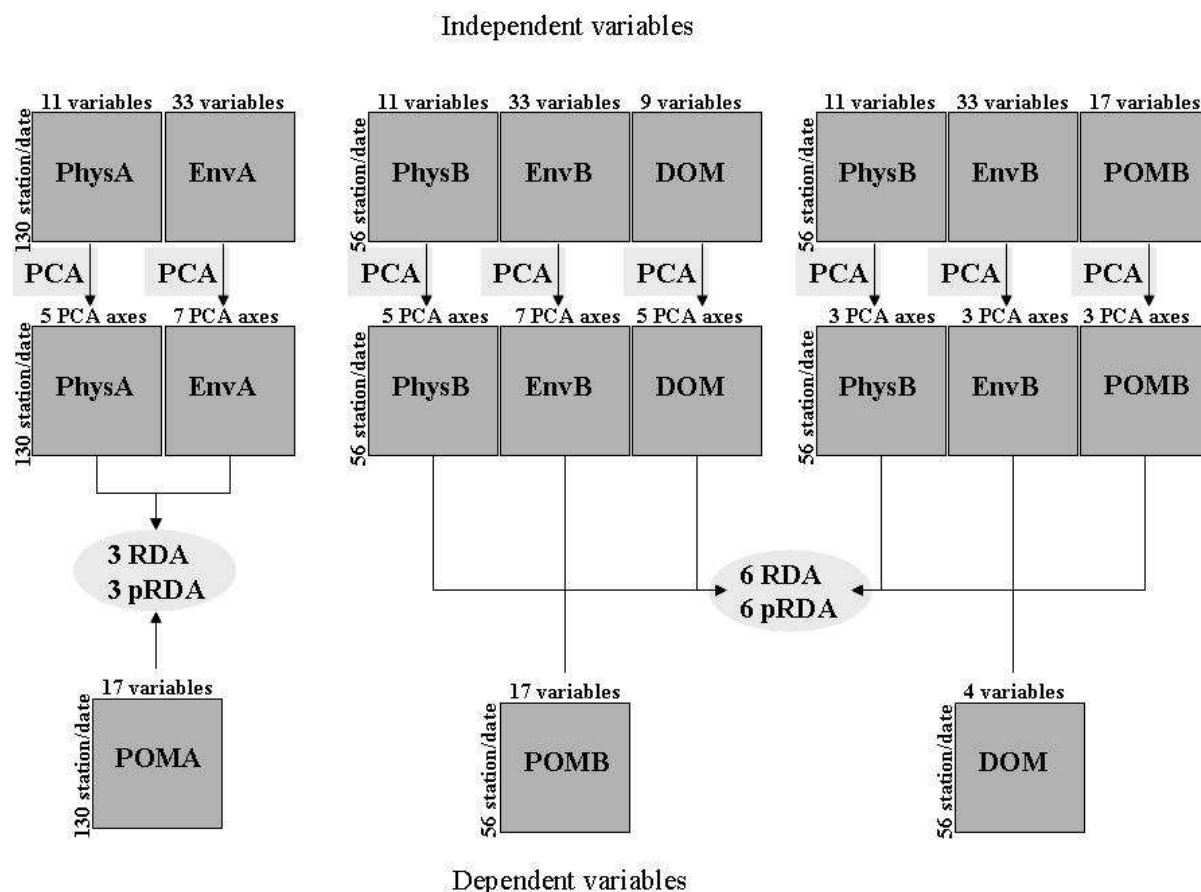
Independent variables

11 variables 33 variables
130 station/date
PhysA EnvA
PCA PCA
5 PCA axes 7 PCA axes
130 station/date
PhysA EnvA

11 variables 33 variables 9 variables
56 station/date
PhysB EnvB DOM
PCA PCA PCA
5 PCA axes 7 PCA axes 5 PCA axes
56 station/date
PhysB EnvB DOM

11 variables 33 variables 17 variables
56 station/date
PhysB EnvB POMB
PCA PCA PCA
3 PCA axes 3 PCA axes 3 PCA axes
56 station/date
PhysB EnvB POMB

3 RDA
3 pRDA

6 RDA
6 pRDA

17 variables
130 station/date
POMA

17 variables
56 station/date
POMB

4 variables
56 station/date
DOM

Dependent variables